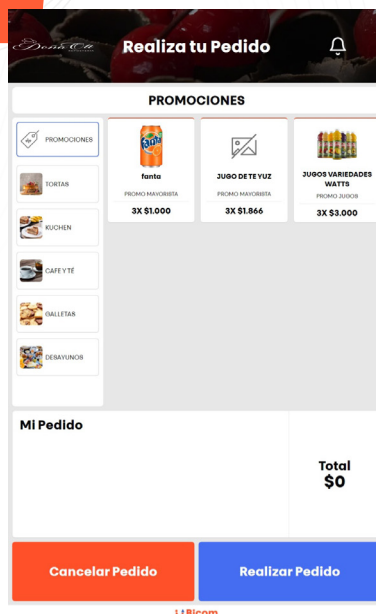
Doña Oli

Realiza tu Pedido

PROMOCIONES

PROMOCIONES

TORTAS

KUCHEN

CAFE Y TÉ

GALLETAS

DESAYUNOS

fanta
PROMO MAYORISTA
3X $1.000

JUGO DE TE YUZ
PROMO MAYORISTA
3X $1.866

JUGOS VARIEDADES WATTS
PROMO JUGOS
3X $3.000

Mi Pedido

Total
$0

Cancelar Pedido

Realizar Pedido

Bicom